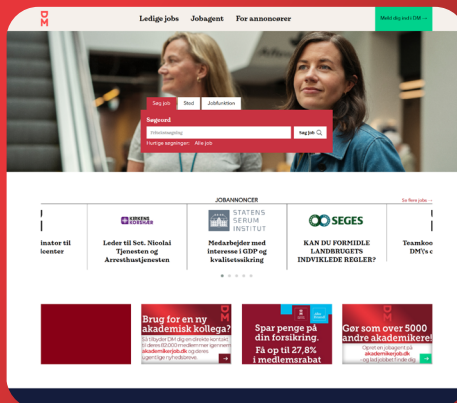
DM

Ledige jobs Jobagent For annoncører

Meld dig ind i DM →

Søg job Sted Jobfunktion

Søgeord

Søg job

Hurtige søgninger: Alle job

JOBANNONCER

Se flere jobs →

inator til icenter

KIRKENES KORSHÆR

Leder til Sct. Nicolai Tjenesten og Arresthustjenesten

STATENS SERUM INSTITUT

Medarbejder med interesse i GDP og kvalitetssikring

SEGES

KAN DU FORMIDLE LANDBRUGETS INDVIKLEDE REGLER?

Teamkoo DM's c

Brug for en ny akademisk kollega?

Spar penge på din forsikring. Få op til 27,8% i medlemsrabat

Gør som over 5000 andre akademikere!

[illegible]